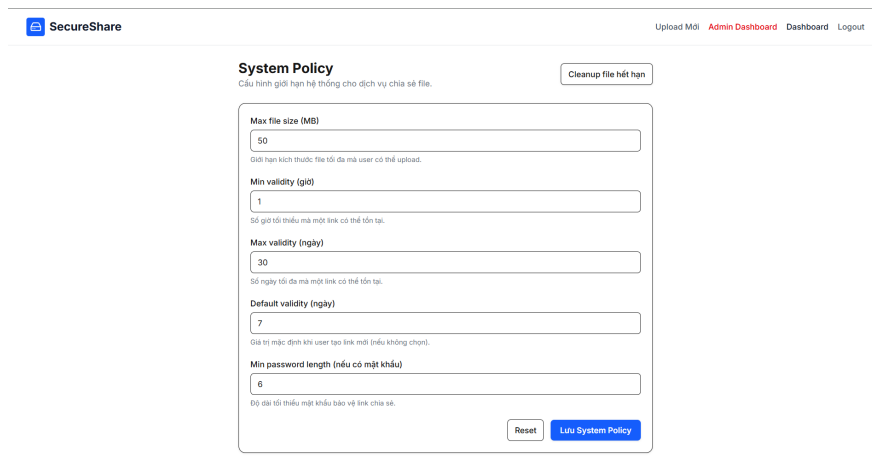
SecureShare

Upload Mới Admin Dashboard Dashboard Logout

System Policy

Cấu hình giới hạn hệ thống cho dịch vụ chia sẻ file.

Cleanup file hết hạn

Max file size (MB)

50

Giới hạn kích thước file tối đa mà user có thể upload.

Min validity (giờ)

1

Số giờ tối thiểu mà một link có thể tồn tại.

Max validity (ngày)

30

Số ngày tối đa mà một link có thể tồn tại.

Default validity (ngày)

7

Giá trị mặc định khi user tạo link mới (nếu không chọn).

Min password length (nếu có mật khẩu)

6

Độ dài tối thiểu mật khẩu bảo vệ link chia sẻ.

Reset

Lưu System Policy